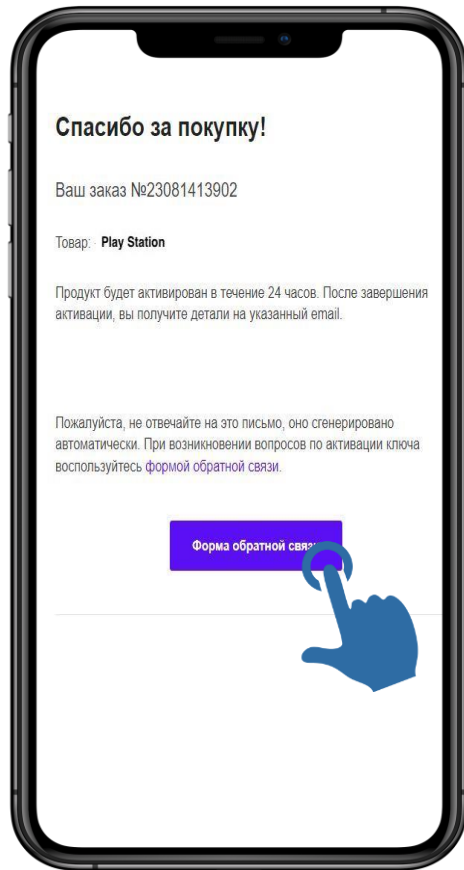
Спасибо за покупку!

Ваш заказ №23081413902

Товар: Play Station

Продукт будет активирован в течение 24 часов. После завершения активации, вы получите детали на указанный email.

Пожалуйста, не отвечайте на это письмо, оно сгенерировано автоматически. При возникновении вопросов по активации ключа воспользуйтесь формой обратной связи.

Форма обратной связ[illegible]